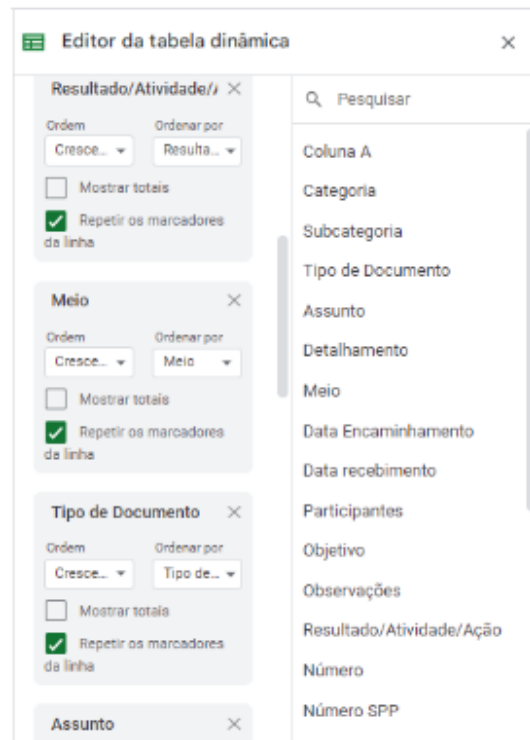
Editor da tabela dinâmica ×

Resultado/Atividade/Á ×
Ordem
Cresce...
Ordenar por
Resulta...
Mostrar totais
Repetir os marcadores da linha

Meio ×
Ordem
Cresce...
Ordenar por
Meio
Mostrar totais
Repetir os marcadores da linha

Tipo de Documento ×
Ordem
Cresce...
Ordenar por
Tipo de...
Mostrar totais
Repetir os marcadores da linha

Assunto ×

Pesquisar
Coluna A
Categoria
Subcategoria
Tipo de Documento
Assunto
Detalhamento
Meio
Data Encaminhamento
Data recebimento
Participantes
Objetivo
Observações
Resultado/Atividade/Ação
Número
Número SPP